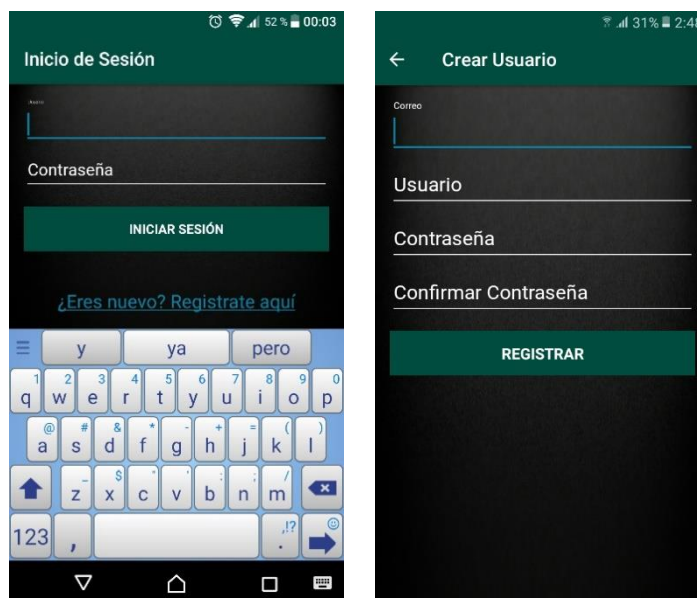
52 % 00:03
Inicio de Sesión
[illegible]
Contraseña
INICIAR SESIÓN
¿Eres nuevo? Registrate aquí
y ya pero
1 q 2 w 3 e 4 r 5 t 6 y 7 u 8 i 9 o 0 p
@ a # s & d * f - g + h = j ( k ) l
_ z $ x " c ' v : b ; n / m
123 , ,!? .

31% 2:48
Crear Usuario
Correo
Usuario
Contraseña
Confirmar Contraseña
REGISTRAR